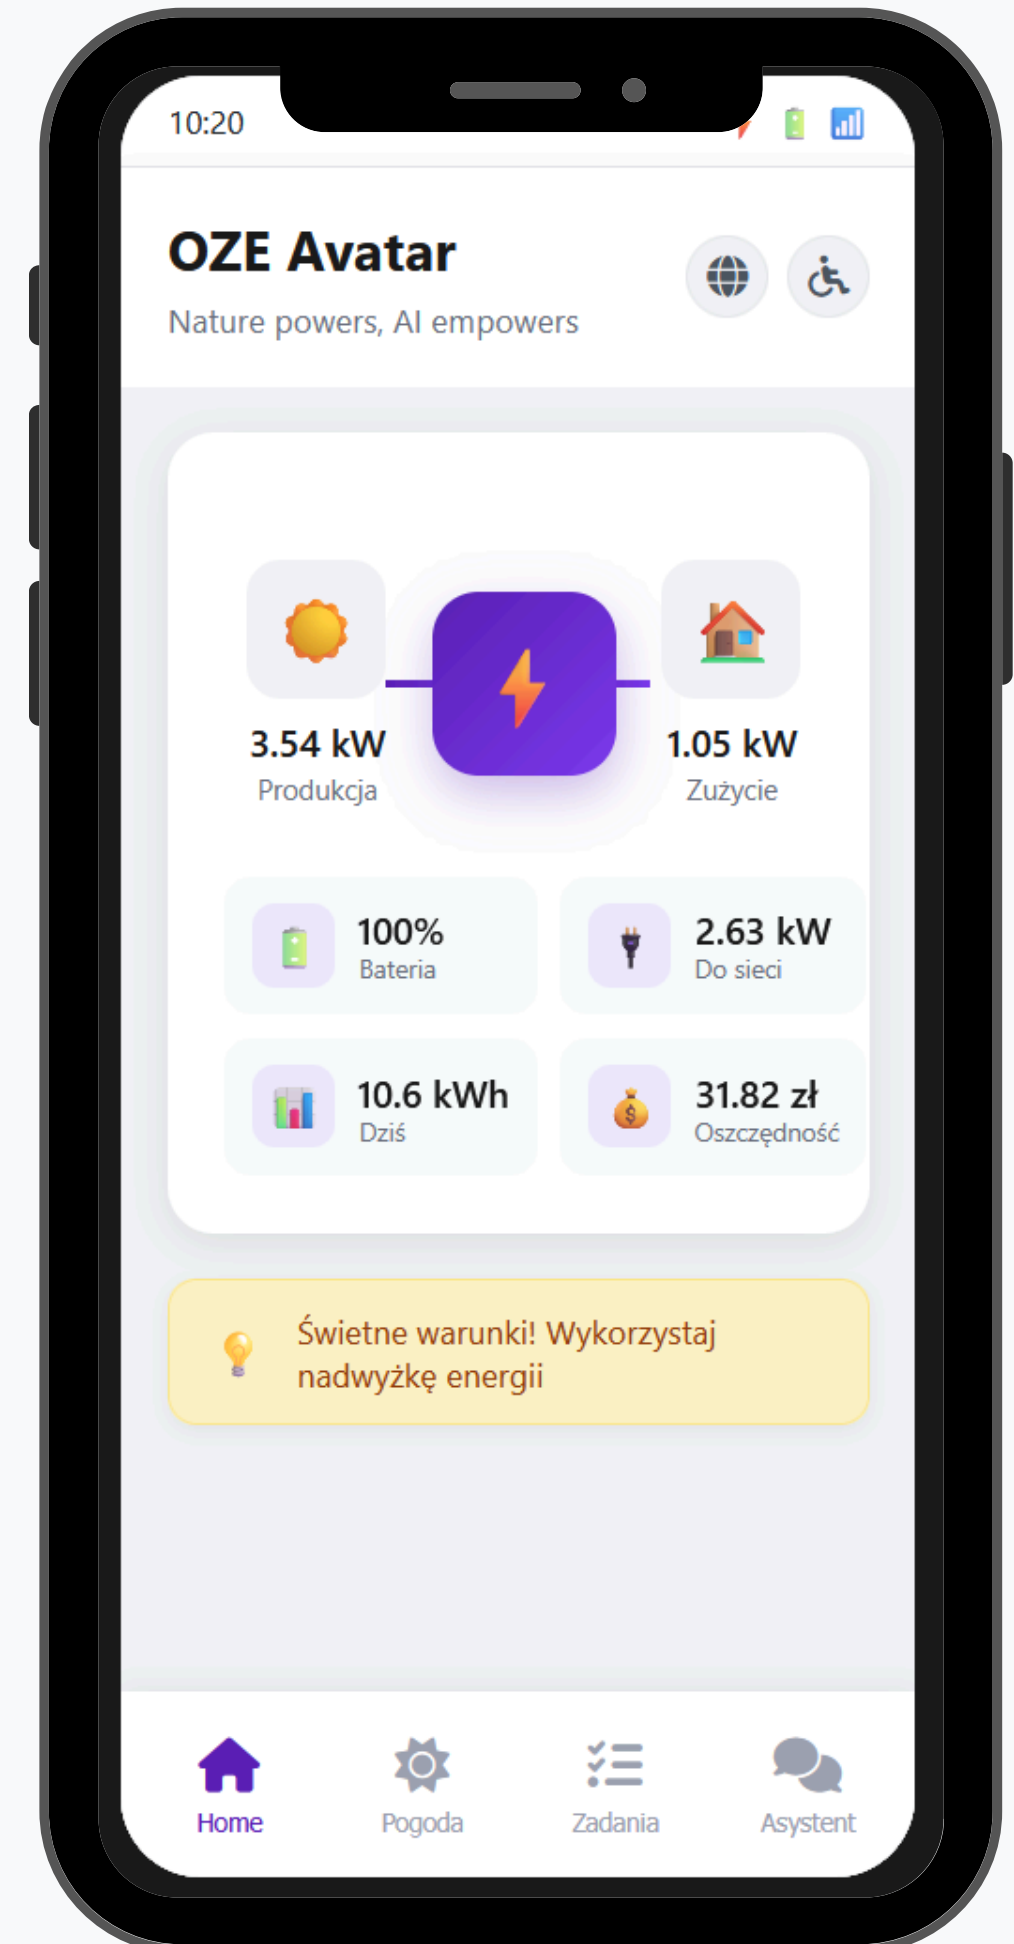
10:20

OZE Avatar

Nature powers, AI empowers

3.54 kW
Produkcja

1.05 kW
Zużycie

100%
Bateria

2.63 kW
Do sieci

10.6 kWh
Dziś

31.82 zł
Oszczędność

Świetne warunki! Wykorzystaj nadwyżkę energii

Home
Pogoda
Zadania
Asystent